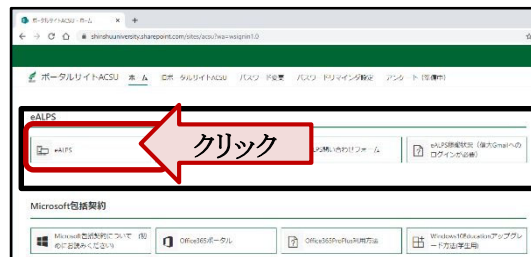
ポータルサイトACSU - ホーム ×  +

← → C ⌂ shinshuuniversity.sharepoint.com/sites/acsu?wa=wsignin1.0

ポータルサイトACSU ホーム 旧ポータルサイトACSU パスワード変更 パスワードリマインダ設定 アンケート(作成中)

eALPS

eALPS

クリック

お問い合わせフォーム

eALPS稼働状況（個人Gmailへのログインが必要）

Microsoft包括契約

Microsoft包括契約について（初めにお読みください）

Office365ポータル

Office365ProPlus利用方法

Windows10Educationアップグレード方法(学生用)